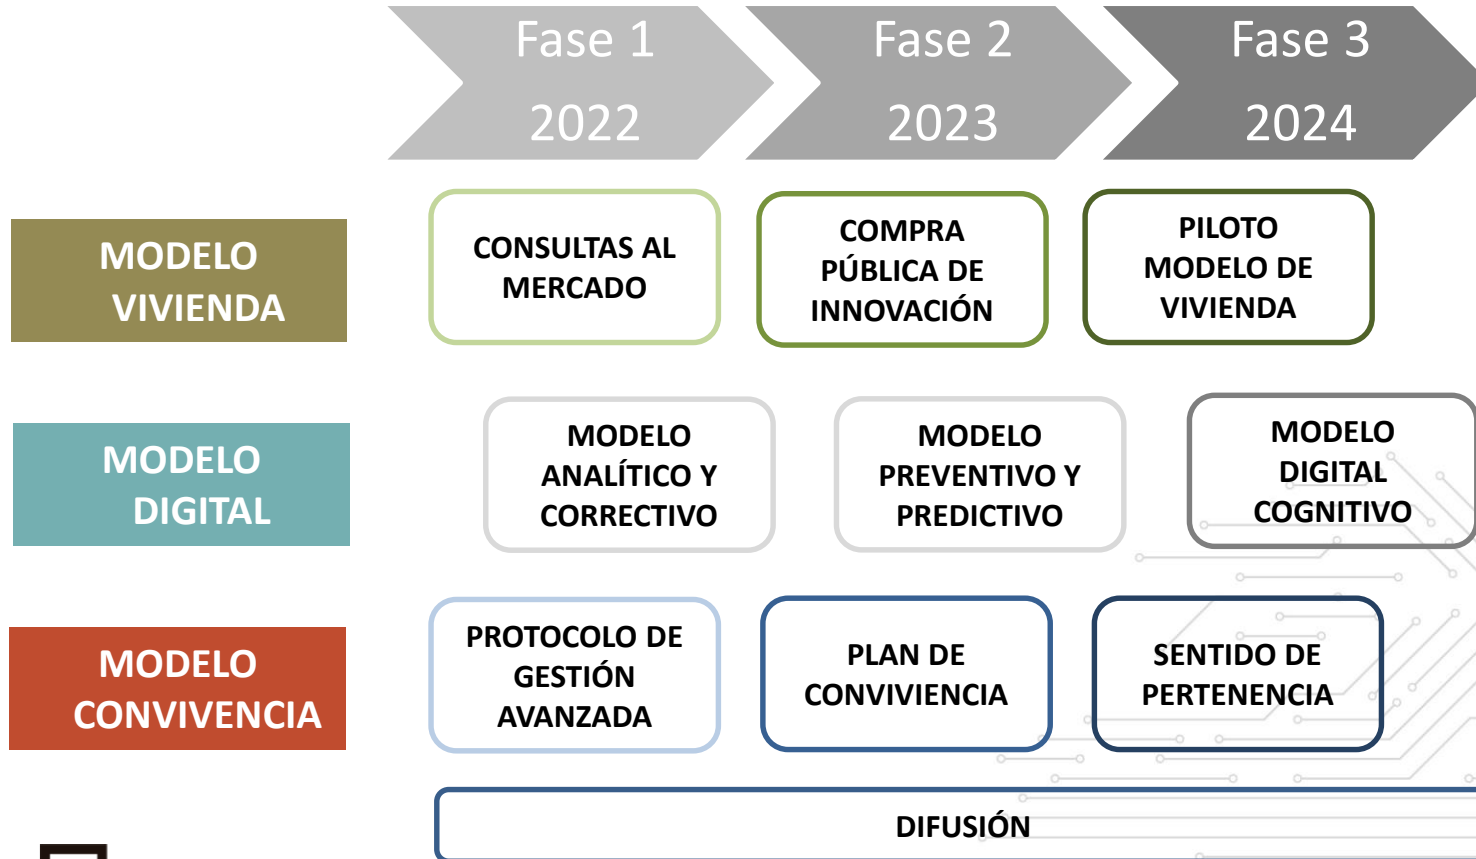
Fase 1
2022

Fase 2
2023

Fase 3
2024

MODELO VIVIENDA

CONSULTAS AL MERCADO

COMPRA PÚBLICA DE INNOVACIÓN

PILOTO MODELO DE VIVIENDA

MODELO DIGITAL

MODELO ANALÍTICO Y CORRECTIVO

MODELO PREVENTIVO Y PREDICTIVO

MODELO DIGITAL COGNITIVO

MODELO CONVIVENCIA

PROTOCOLO DE GESTIÓN AVANZADA

PLAN DE CONVIVIENCIA

SENTIDO DE PERTENENCIA

DIFUSIÓN